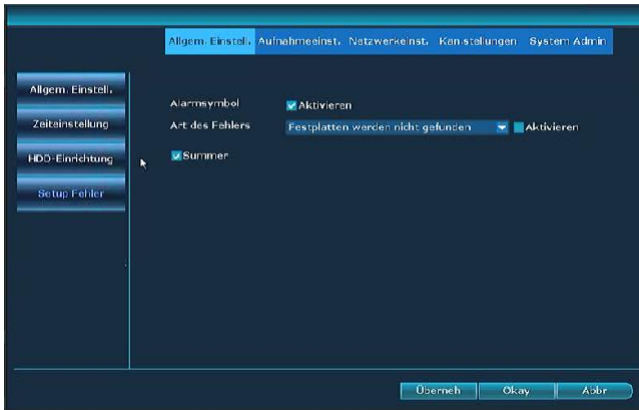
Allgem. Einstell. Aufnahmeeinst. Netzwerkeinst. Kan.stellungen System Admin

Allgem. Einstell.
Zeiteinstellung
HDD-Einrichtung
Setup Fehler

Alarmsymbol Aktivieren
Art des Fehlers Festplatten werden nicht gefunden Aktivieren
Summer

Überneh Okay Abbr